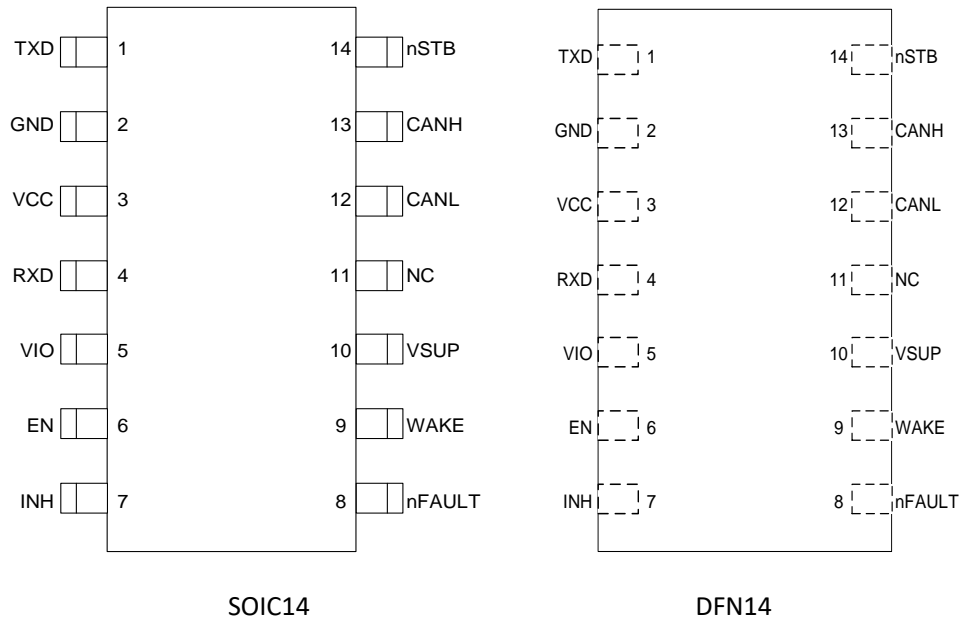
TXD 1
GND 2
VCC 3
RXD 4
VIO 5
EN 6
INH 7

14 nSTB
13 CANH
12 CANL
11 NC
10 VSUP
9 WAKE
8 nFAULT

SOIC14

TXD 1
GND 2
VCC 3
RXD 4
VIO 5
EN 6
INH 7

14 nSTB
13 CANH
12 CANL
11 NC
10 VSUP
9 WAKE
8 nFAULT

DFN14